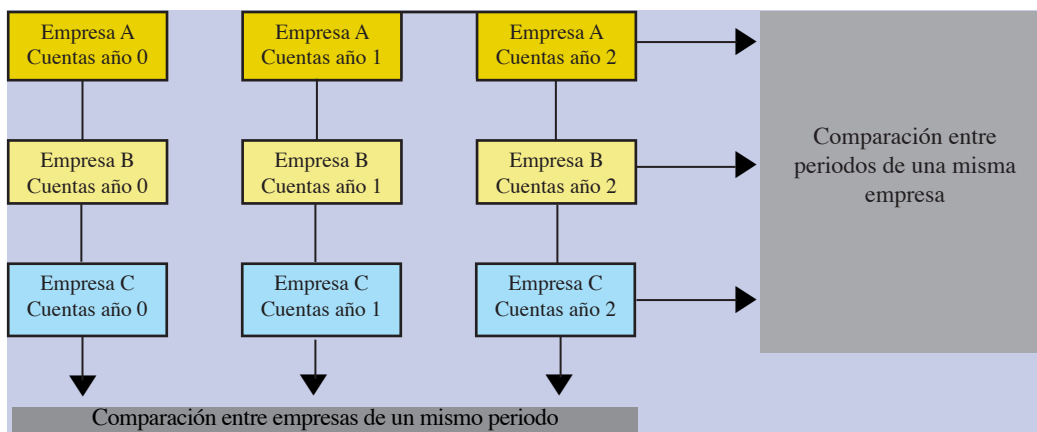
Empresa A
Cuentas año 0

Empresa A
Cuentas año 1

Empresa A
Cuentas año 2

Empresa B
Cuentas año 0

Empresa B
Cuentas año 1

Empresa B
Cuentas año 2

Empresa C
Cuentas año 0

Empresa C
Cuentas año 1

Empresa C
Cuentas año 2

Comparación entre periodos de una misma empresa

Comparación entre empresas de un mismo periodo